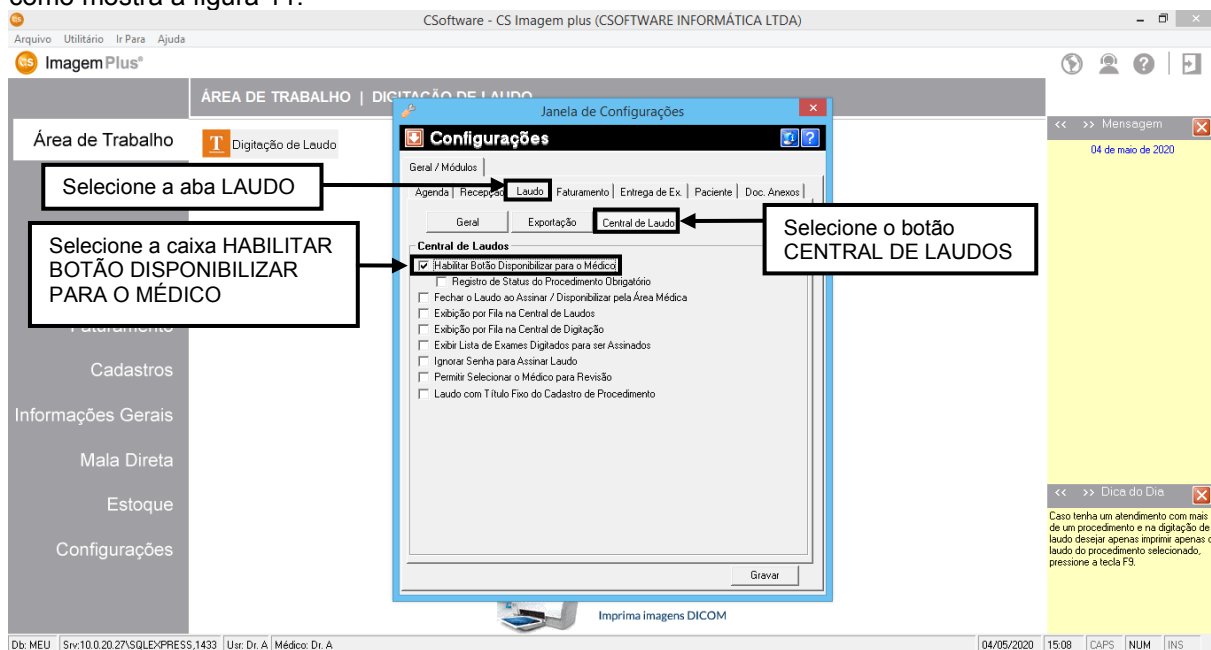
como mostra a figura 11.

CSoftware - CS Imagem plus (CSOFTWARE INFORMÁTICA LTDA)

Arquivo Utilitário Ir Para Ajuda

ImagemPlus®

ÁREA DE TRABALHO | DIGITAÇÃO DE LAUDO

Área de Trabalho

Digitação de Laudo

Faturamento

Cadastros

Informações Gerais

Mala Direta

Estoque

Configurações

Janela de Configurações

Configurações

Geral / Módulos

Agenda | Recepção | Laudo | Faturamento | Entrega de Ex. | Paciente | Doc. Anexos

Geral | Exportação | Central de Laudo

Central de Laudos

Habilitar Botão Disponibilizar para o Médico

Registro de Status do Procedimento Obrigatório

Fechar o Laudo ao Assinar / Disponibilizar pela Área Médica

Exibição por Fila na Central de Laudos

Exibição por Fila na Central de Digitação

Exibir Lista de Exames Digitados para ser Assinados

Ignorar Senha para Assinar Laudo

Permitir Selecionar o Médico para Revisão

Laudo com Título Fixo do Cadastro de Procedimento

Gravar

Selecione a aba LAUDO

Selecione a caixa HABILITAR BOTÃO DISPONIBILIZAR PARA O MÉDICO

Selecione o botão CENTRAL DE LAUDOS

Imprima imagens DICOM

<< >> Mensagem

04 de maio de 2020

<< >> Dica do Dia

Caso tenha um atendimento com mais de um procedimento e na digitação de laudo desejar apenas imprimir apenas o laudo do procedimento selecionado, pressione a tecla F9.

Db: MEU | Srv:10.0.20.27\SQLEXPRESS,1433 | Usr: Dr. A | Médico: Dr. A | 04/05/2020 | 15:08 | CAPS | NUM | INS